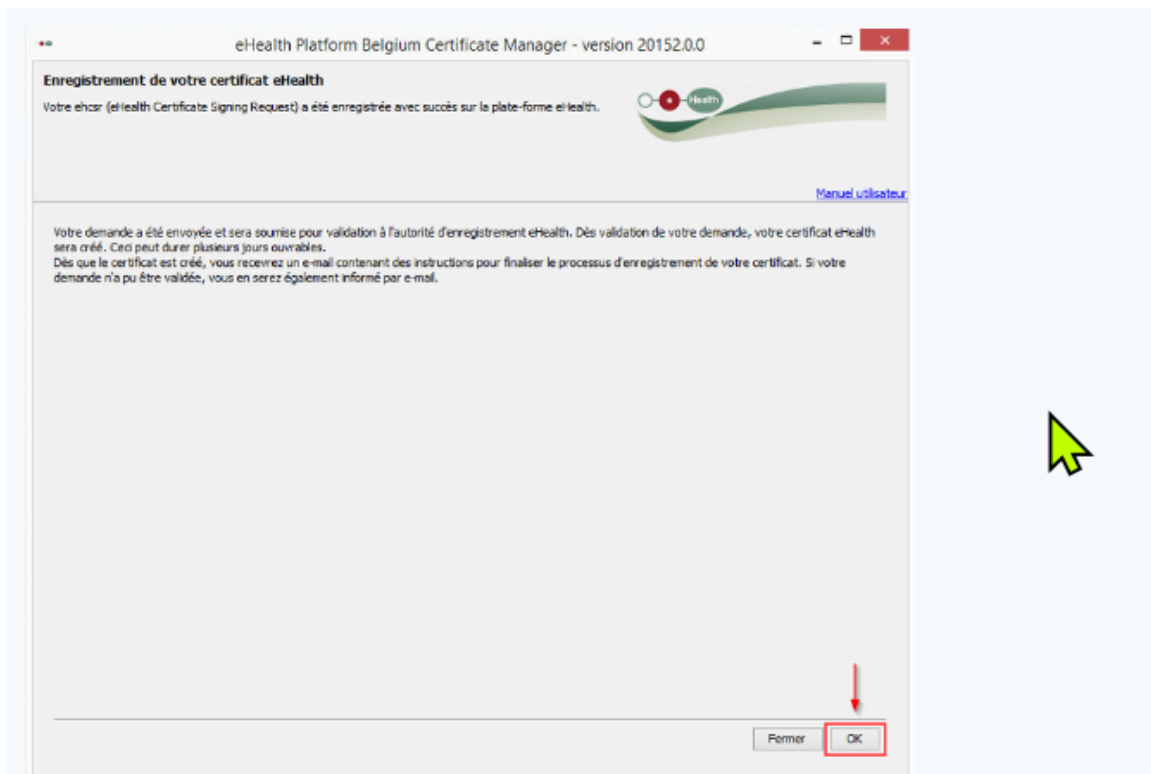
eHealth Platform Belgium Certificate Manager - version 20152.0.0

Enregistrement de votre certificat eHealth

Votre ehcsr (eHealth Certificate Signing Request) a été enregistrée avec succès sur la plate-forme eHealth.

eHealth

Manuel utilisateur

Votre demande a été envoyée et sera soumise pour validation à l'autorité d'enregistrement eHealth. Dès validation de votre demande, votre certificat eHealth sera créé. Ceci peut durer plusieurs jours ouvrables.
Dès que le certificat est créé, vous recevrez un e-mail contenant des instructions pour finaliser le processus d'enregistrement de votre certificat. Si votre demande n'a pu être validée, vous en serez également informé par e-mail.

Fermer

OK